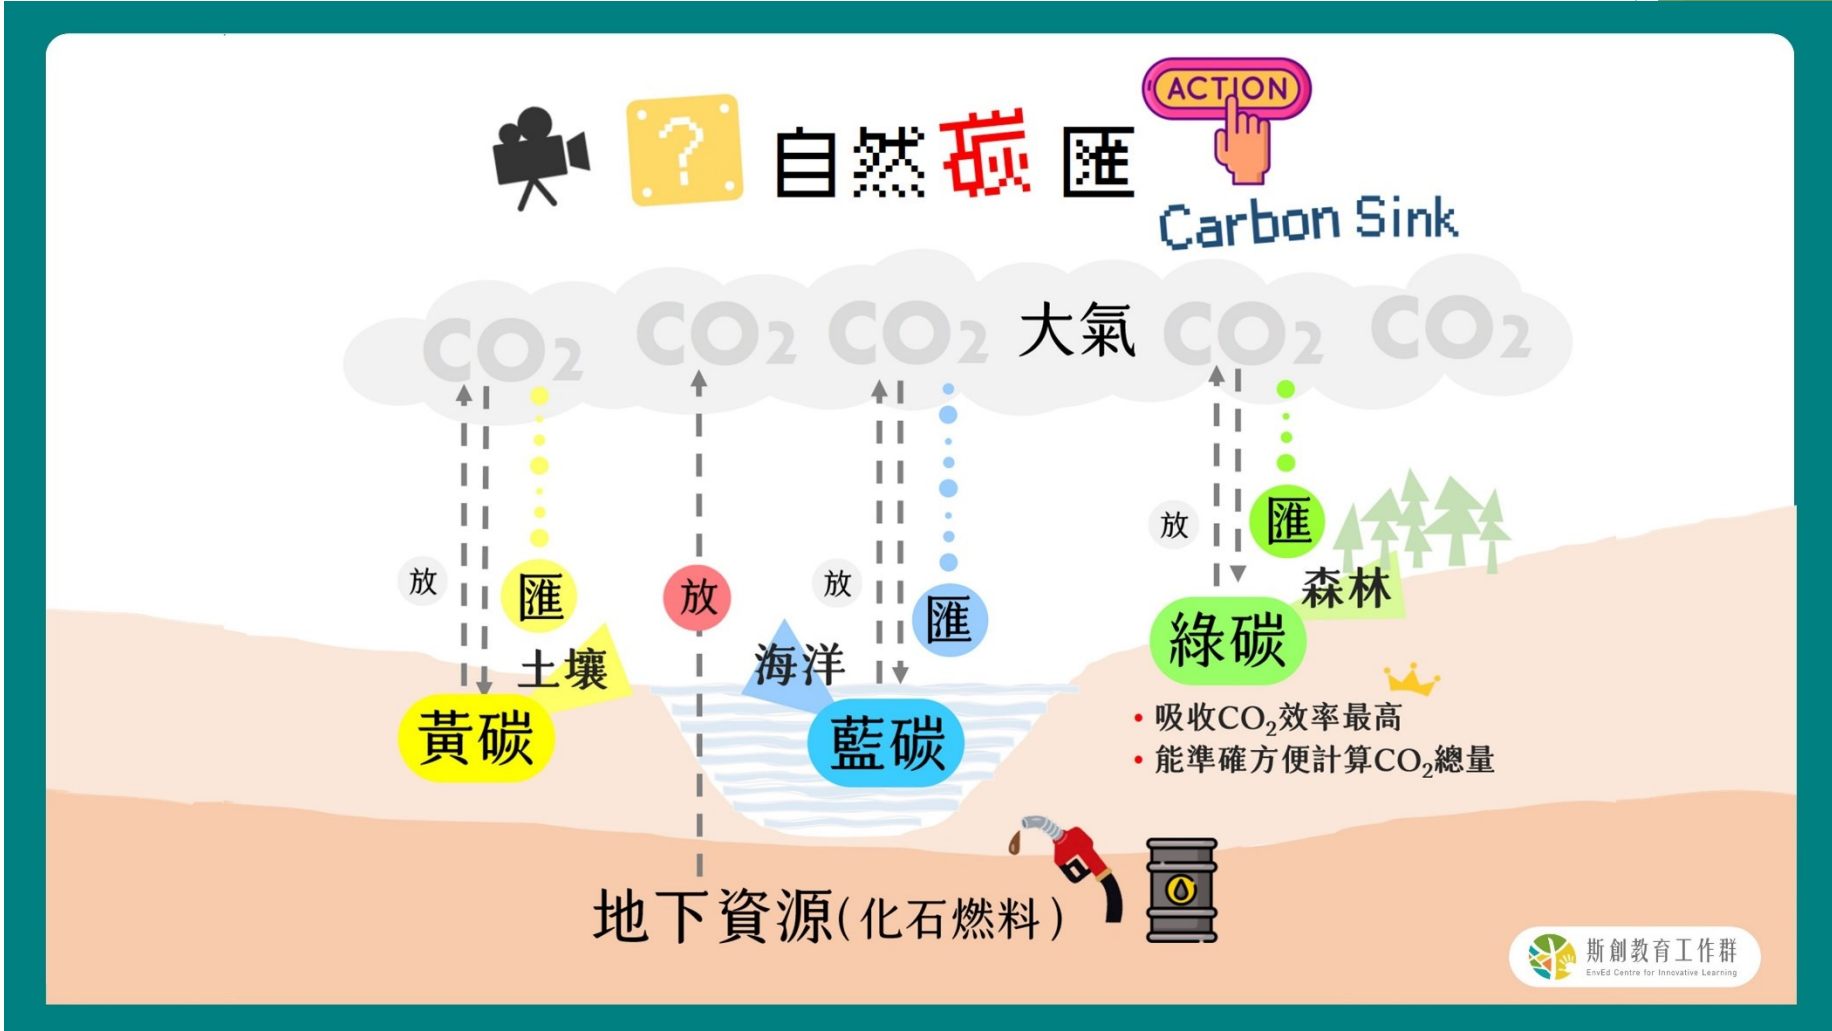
?

自然碳匯

ACTION

Carbon Sink

$CO_2$ $CO_2$ $CO_2$ 大氣 $CO_2$ $CO_2$

放

匯

土壤

黃碳

放

放

海洋

匯

藍碳

放

匯

森林

綠碳

• 吸收$CO_2$效率最高
• 能準確方便計算$CO_2$總量

地下資源(化石燃料)

斯創教育工作群
EnvEd Centre for Innovative Learning